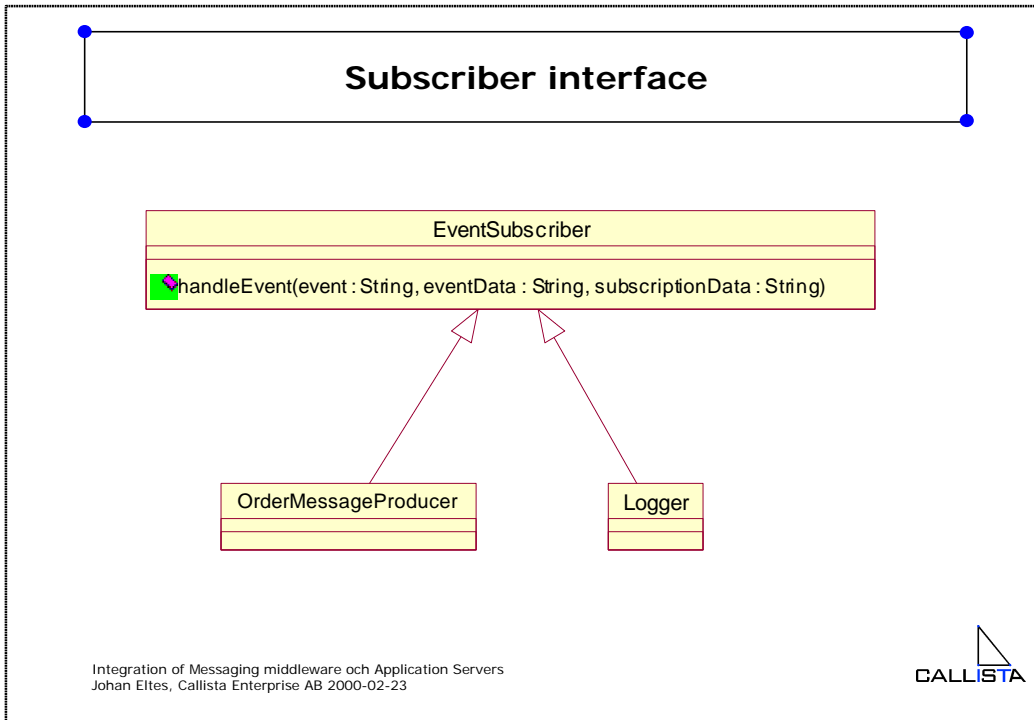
Subscriber interface

EventSubscriber

handleEvent(event : String, eventData : String, subscriptionData : String)

OrderMessageProducer

Logger

Integration of Messaging middleware och Application Servers
Johan Eltes, Callista Enterprise AB 2000-02-23

CALLISTA